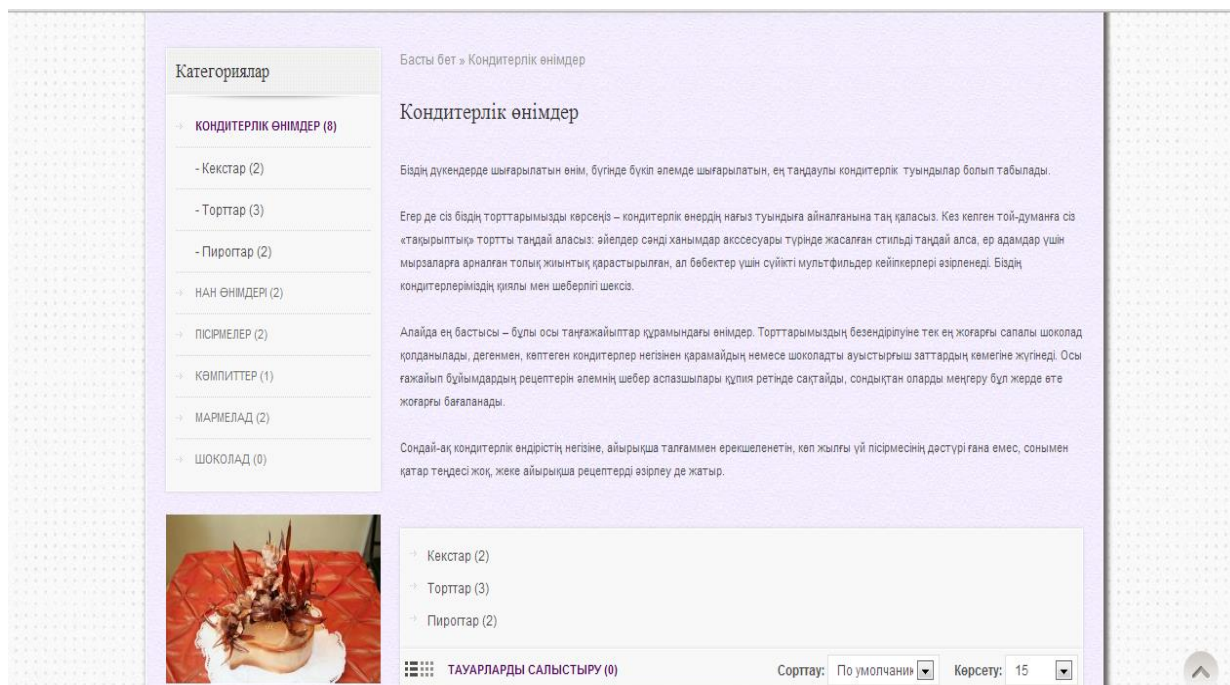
Категориялар

КОНДИТЕРЛІК ӨНІМДЕР (8)

- Кекстар (2)

- Торттар (3)

- Пироггар (2)

НАН ӨНІМДЕРІ (2)

ПІСІРМЕЛЕР (2)

КӨМПИТТЕР (1)

МАРМЕЛАД (2)

ШОКОЛАД (0)

Басты бет » Кондитерлік өнімдер

Кондитерлік өнімдер

Біздің дүкендерде шығарылатын өнім, бүгінде бүкіл әлемде шығарылатын, ең таңдаулы кондитерлік туындылар болып табылады.

Егер де сіз біздің торттарымызды көрсеңіз – кондитерлік өнердің нағыз туындыға айналғанына таң қаласыз. Кез келген той-думанға сіз «тақырыптық» тортты таңдай аласыз: әйелдер сәнді ханымдар акссесуары түрінде жасалған стильді таңдай алса, ер адамдар үшін мырзаларға арналған толық жиынтық қарастырылған, ал бөбектер үшін сүйікті мультфильдер кейіпкерлері әзірленеді. Біздің кондитерлеріміздің қиялы мен шеберлігі шексіз.

Алайда ең бастысы – бұлы осы таңғажайыптар құрамындағы өнімдер. Торттарымыздың безендірілуіне тек ең жоғарғы сапалы шоколад қолданылады, дегенмен, көптеген кондитерлер негізінен қарамайдың немесе шоколадты ауыстырғыш заттардың көмегіне жүгінеді. Осы ғажайып бұйымдардың рецептерін әлемнің шебер аспазшылары құпия ретінде сақтайды, сондықтан оларды меңгеру бұл жерде өте жоғарғы бағаланады.

Сондай-ақ кондитерлік өндірістің негізіне, айырықша талғаммен ерекшеленетін, көп жылғы үй пісірмесінің дәстүрі ғана емес, сонымен қатар теңдесі жоқ, жеке айырықша рецептерді әзірлеу де жатыр.

Кекстар (2)

Торттар (3)

Пироггар (2)

ТАУАРЛАРДЫ САЛЫСТЫРУ (0)

Сорттау: По умолчани

Көрсету: 15